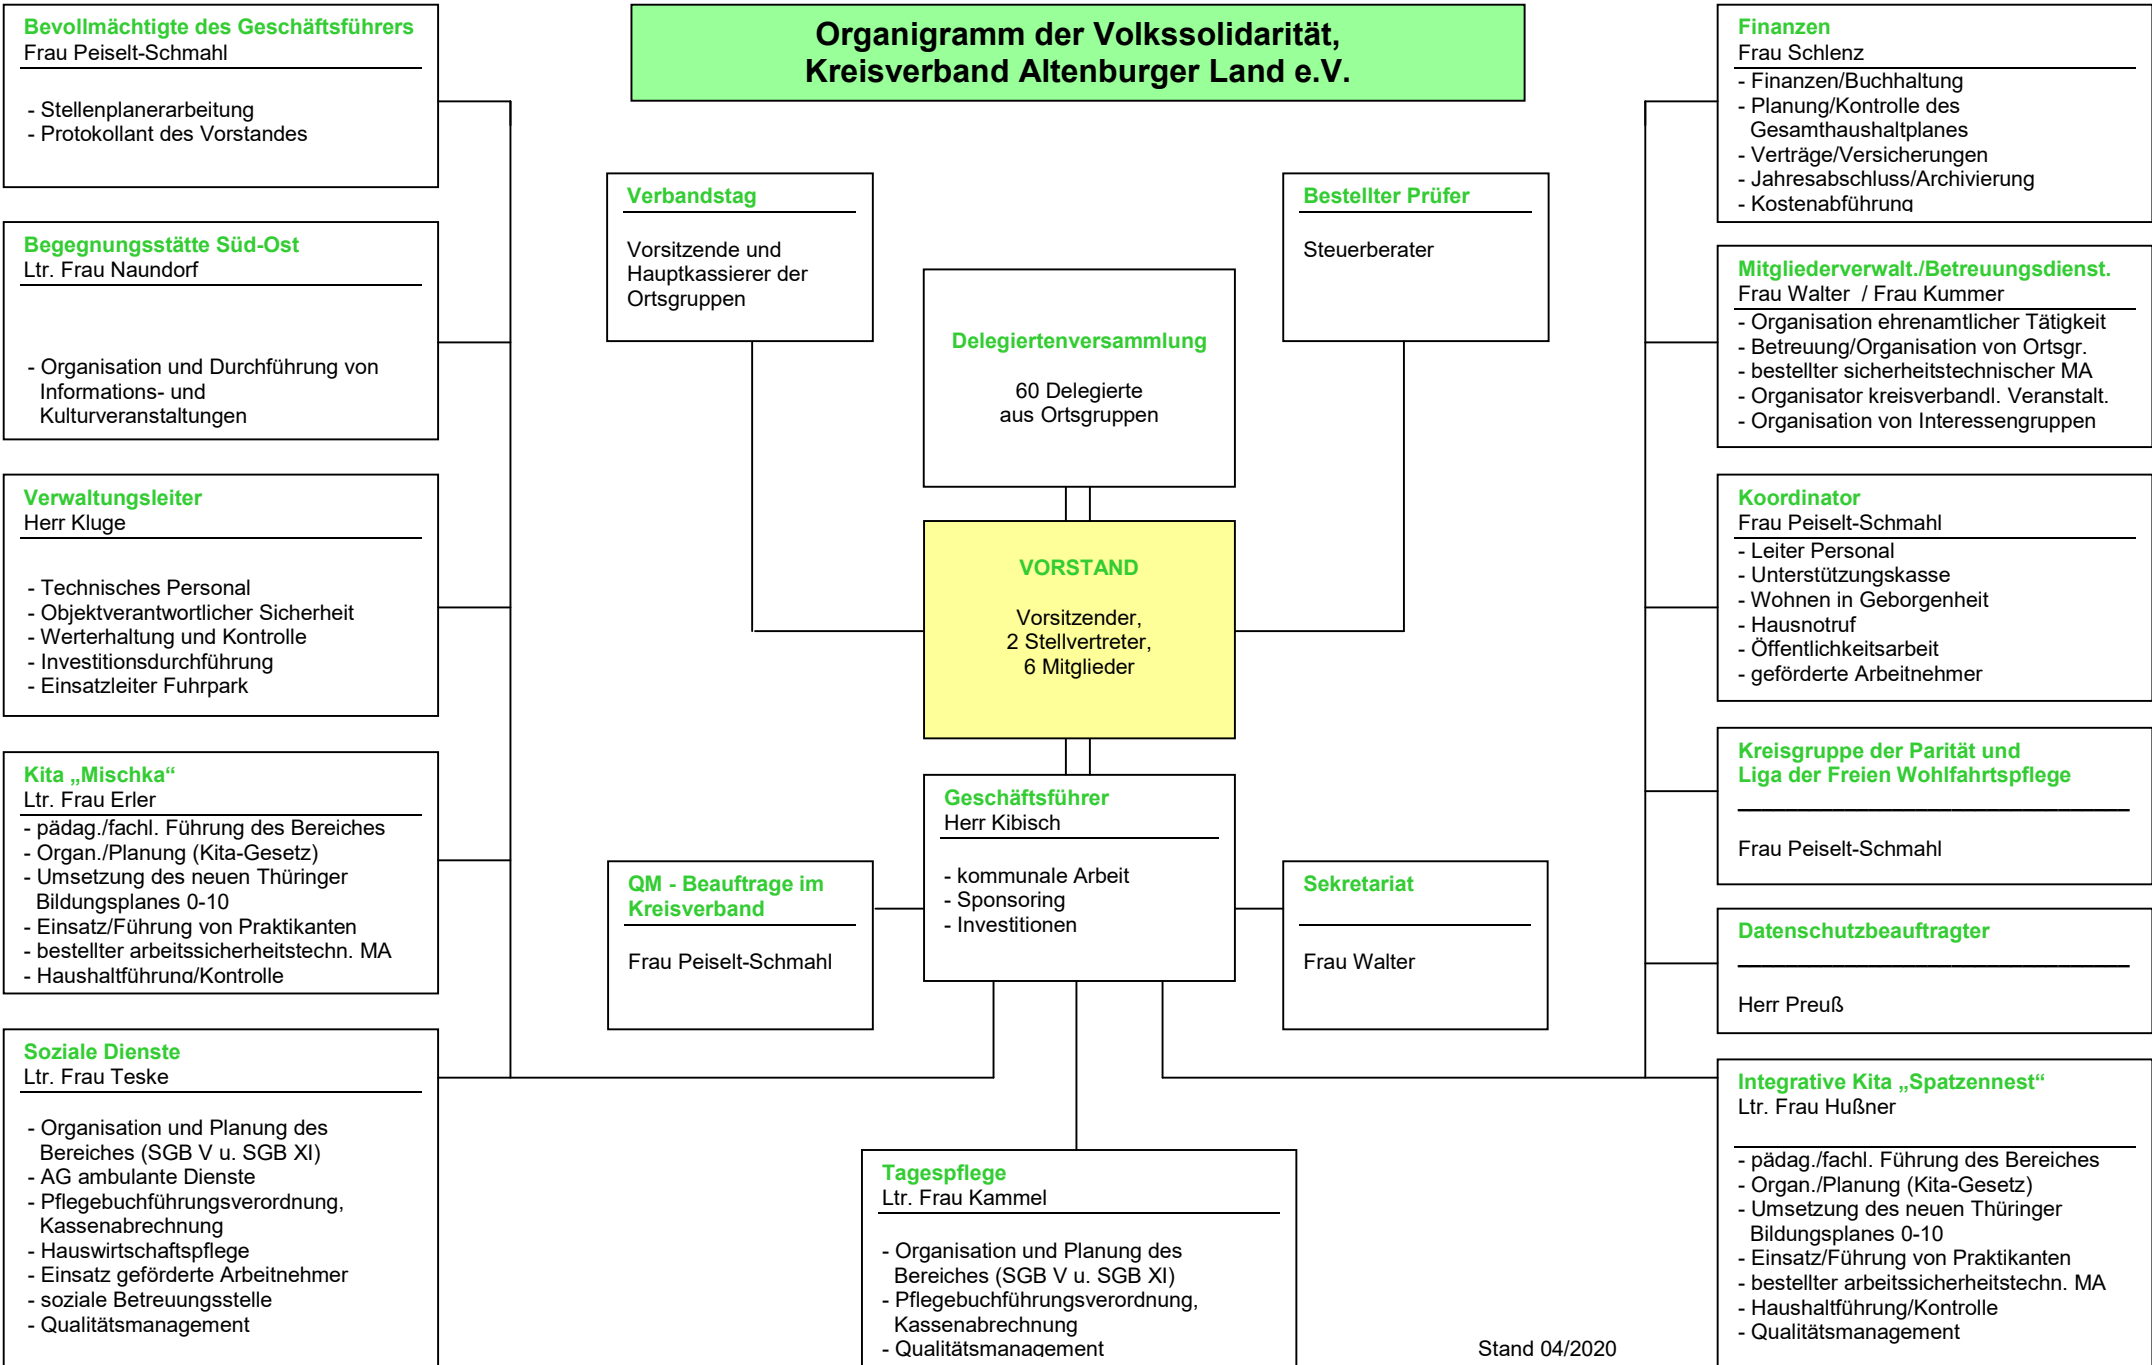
Organigramm der Volkssolidarität,
Kreisverband Altenburger Land e.V.

Bevollmächtigte des Geschäftsführers
Frau Peiselt-Schmahl

- Stellenplanerarbeitung
- Protokollant des Vorstandes

Begegnungsstätte Süd-Ost
Ltr. Frau Naundorf

- Organisation und Durchführung von Informations- und Kulturveranstaltungen

Verwaltungsleiter
Herr Kluge

- Technisches Personal
- Objektverantwortlicher Sicherheit
- Werterhaltung und Kontrolle
- Investitionsdurchführung
- Einsatzleiter Fuhrpark

Kita „Mischka“
Ltr. Frau Erler
- pädag./fachl. Führung des Bereiches
- Organ./Planung (Kita-Gesetz)
- Umsetzung des neuen Thüringer Bildungsplanes 0-10
- Einsatz/Führung von Praktikanten
- bestellter arbeitssicherheitstechn. MA
- Haushaltführung/Kontrolle

Soziale Dienste
Ltr. Frau Teske

- Organisation und Planung des Bereiches (SGB V u. SGB XI)
- AG ambulante Dienste
- Pflegebuchführungsverordnung, Kassenabrechnung
- Hauswirtschaftspflege
- Einsatz geförderte Arbeitnehmer
- soziale Betreuungsstelle
- Qualitätsmanagement

Verbandstag

Vorsitzende und Hauptkassierer der Ortsgruppen

Delegiertenversammlung

60 Delegierte aus Ortsgruppen

Bestellter Prüfer

Steuerberater

VORSTAND

Vorsitzender,
2 Stellvertreter,
6 Mitglieder

QM - Beauftrage im Kreisverband

Frau Peiselt-Schmahl

Geschäftsführer
Herr Kibisch

- kommunale Arbeit
- Sponsoring
- Investitionen

Sekretariat

Frau Walter

Tagespflege
Ltr. Frau Kammel

- Organisation und Planung des Bereiches (SGB V u. SGB XI)
- Pflegebuchführungsverordnung, Kassenabrechnung
- Qualitätsmanagement

Stand 04/2020

Finanzen
Frau Schlenz
- Finanzen/Buchhaltung
- Planung/Kontrolle des Gesamthaushaltplanes
- Verträge/Versicherungen
- Jahresabschluss/Archivierung
- Kostenabführung

Mitgliederverwalt./Betreuungsdienst.
Frau Walter / Frau Kummer
- Organisation ehrenamtlicher Tätigkeit
- Betreuung/Organisation von Ortsgr.
- bestellter sicherheitstechnischer MA
- Organisator kreisverbandl. Veranstalt.
- Organisation von Interessengruppen

Koordinator
Frau Peiselt-Schmahl
- Leiter Personal
- Unterstützungskasse
- Wohnen in Geborgenheit
- Hausnotruf
- Öffentlichkeitsarbeit
- geförderte Arbeitnehmer

Kreisgruppe der Parität und Liga der Freien Wohlfahrtspflege

Frau Peiselt-Schmahl

Datenschutzbeauftragter

Herr Preuß

Integrative Kita „Spatzennest“
Ltr. Frau Hußner

- pädag./fachl. Führung des Bereiches
- Organ./Planung (Kita-Gesetz)
- Umsetzung des neuen Thüringer Bildungsplanes 0-10
- Einsatz/Führung von Praktikanten
- bestellter arbeitssicherheitstechn. MA
- Haushaltführung/Kontrolle
- Qualitätsmanagement